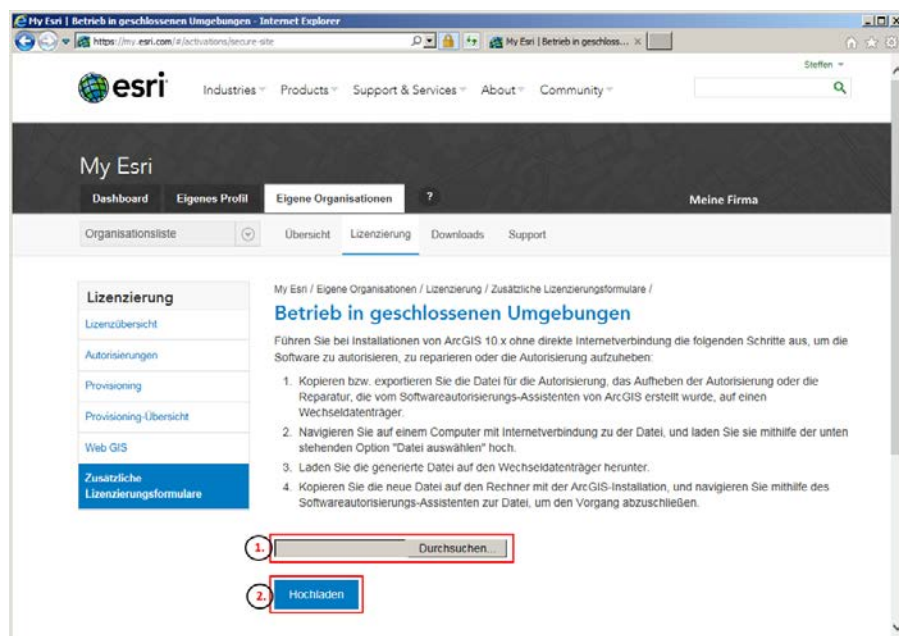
My Esri | Betrieb in geschlossenen Umgebungen - Internet Explorer

https://my.esri.com/#/activations/secure-site

My Esri | Betrieb in geschloss... ×

Steffen

esri

Industries Products Support & Services About Community

My Esri

Dashboard Eigenes Profil Eigene Organisationen ? Meine Firma

Organisationsliste Übersicht Lizenzierung Downloads Support

Lizenzierung

Lizenzübersicht

Autorisierungen

Provisioning

Provisioning-Übersicht

Web GIS

Zusätzliche Lizenzierungsformulare

My Esri / Eigene Organisationen / Lizenzierung / Zusätzliche Lizenzierungsformulare /

Betrieb in geschlossenen Umgebungen

Führen Sie bei Installationen von ArcGIS 10.x ohne direkte Internetverbindung die folgenden Schritte aus, um die Software zu autorisieren, zu reparieren oder die Autorisierung aufzuheben:

1. Kopieren bzw. exportieren Sie die Datei für die Autorisierung, das Aufheben der Autorisierung oder die Reparatur, die vom Softwareautorisierungs-Assistenten von ArcGIS erstellt wurde, auf einen Wechseldatenträger.
2. Navigieren Sie auf einem Computer mit Internetverbindung zu der Datei, und laden Sie sie mithilfe der unten stehenden Option "Datei auswählen" hoch.
3. Laden Sie die generierte Datei auf den Wechseldatenträger herunter.
4. Kopieren Sie die neue Datei auf den Rechner mit der ArcGIS-Installation, und navigieren Sie mithilfe des Softwareautorisierungs-Assistenten zur Datei, um den Vorgang abzuschließen.

1. Durchsuchen...

2. Hochladen